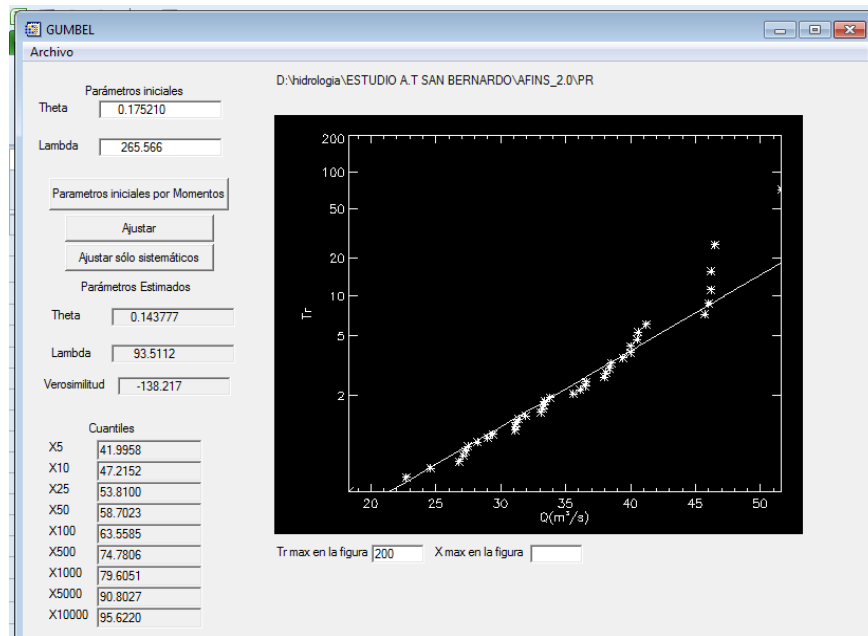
GUMBEL

Archivo

Parámetros iniciales

Theta 0.175210

Lambda 265.566

Parametros iniciales por Momentos

Ajustar

Ajustar sólo sistemáticos

Parámetros Estimados

Theta 0.143777

Lambda 93.5112

Verosimilitud -138.217

Cuantiles

| | |
|---|---|
| X5 | 41.9958 |
| X10 | 47.2152 |
| X25 | 53.8100 |
| X50 | 58.7023 |
| X100 | 63.5585 |
| X500 | 74.7806 |
| X1000 | 79.6051 |
| X5000 | 90.8027 |
| X10000 | 95.6220 |

D:\hidrologia\ESTUDIO A.T SAN BERNARDO\AFINS_2.0\PR

200
100
50
20
10
5
2
Tr

20 25 30 35 40 45 50
$Q(m^3/s)$

Tr max en la figura 200 X max en la figura